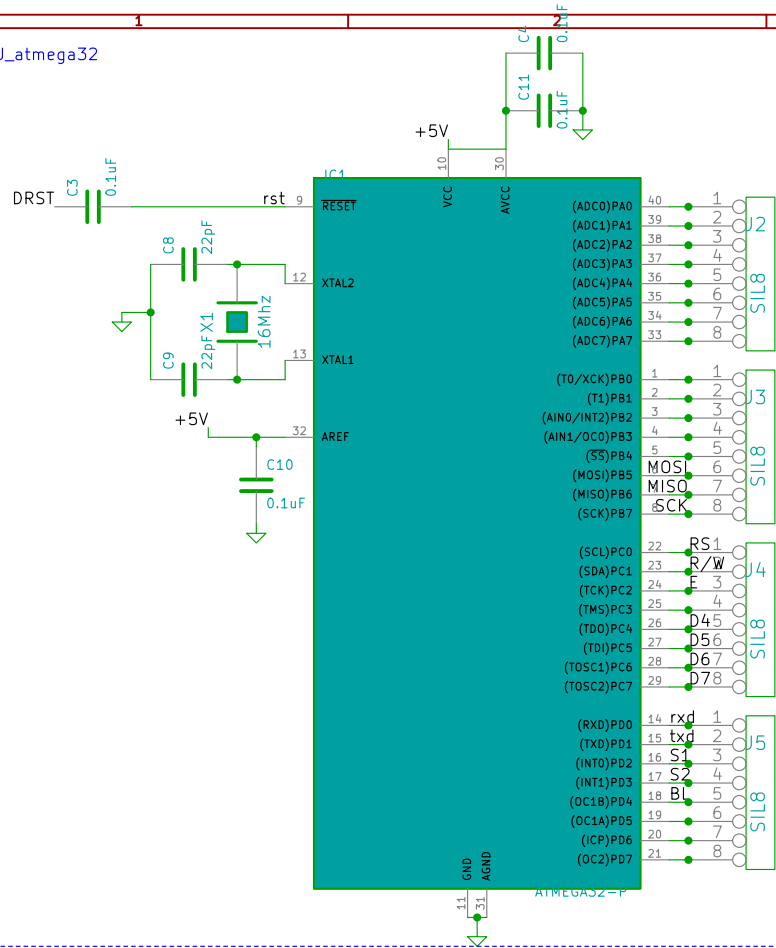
1
2
U_atmega32
C4 0.1uF
C11 0.1uF
+5V
10 VCC
30 AVCC
IC1
DRST
C3 0.1uF
rst
9 $\overline{\text{RESET}}$
C8 22pF
12 XTAL2
X1 16Mhz
C9 22pF
13 XTAL1
+5V
32 AREF
C10 0.1uF
(ADC0)PA0 40
(ADC1)PA1 39
(ADC2)PA2 38
(ADC3)PA3 37
(ADC4)PA4 36
(ADC5)PA5 35
(ADC6)PA6 34
(ADC7)PA7 33
1 2 3 4 5 6 7 8
J2 SIL8
(T0/XCK)PB0 1
(T1)PB1 2
(AIN0/INT2)PB2 3
(AIN1/OC0)PB3 4
($\overline{\text{SS}}$)PB4 5
(MOSI)PB5 6 MOSI
(MISO)PB6 7 MISO
(SCK)PB7 8 SCK
1 2 3 4 5 6 7 8
J3 SIL8
(SCL)PC0 22 RS
(SDA)PC1 23 R/W
(TCK)PC2 24 E
(TMS)PC3 25
(TDO)PC4 26 D4
(TDI)PC5 27 D5
(TOSC1)PC6 28 D6
(TOSC2)PC7 29 D7
1 2 3 4 5 6 7 8
J4 SIL8
(RXD)PD0 14 rxd
(TXD)PD1 15 txd
(INT0)PD2 16 S1
(INT1)PD3 17 S2
(OC1B)PD4 18 BL
(OC1A)PD5 19
(ICP)PD6 20
(OC2)PD7 21
1 2 3 4 5 6 7 8
J5 SIL8
GND AGND
11 31
ATMEGA32-P